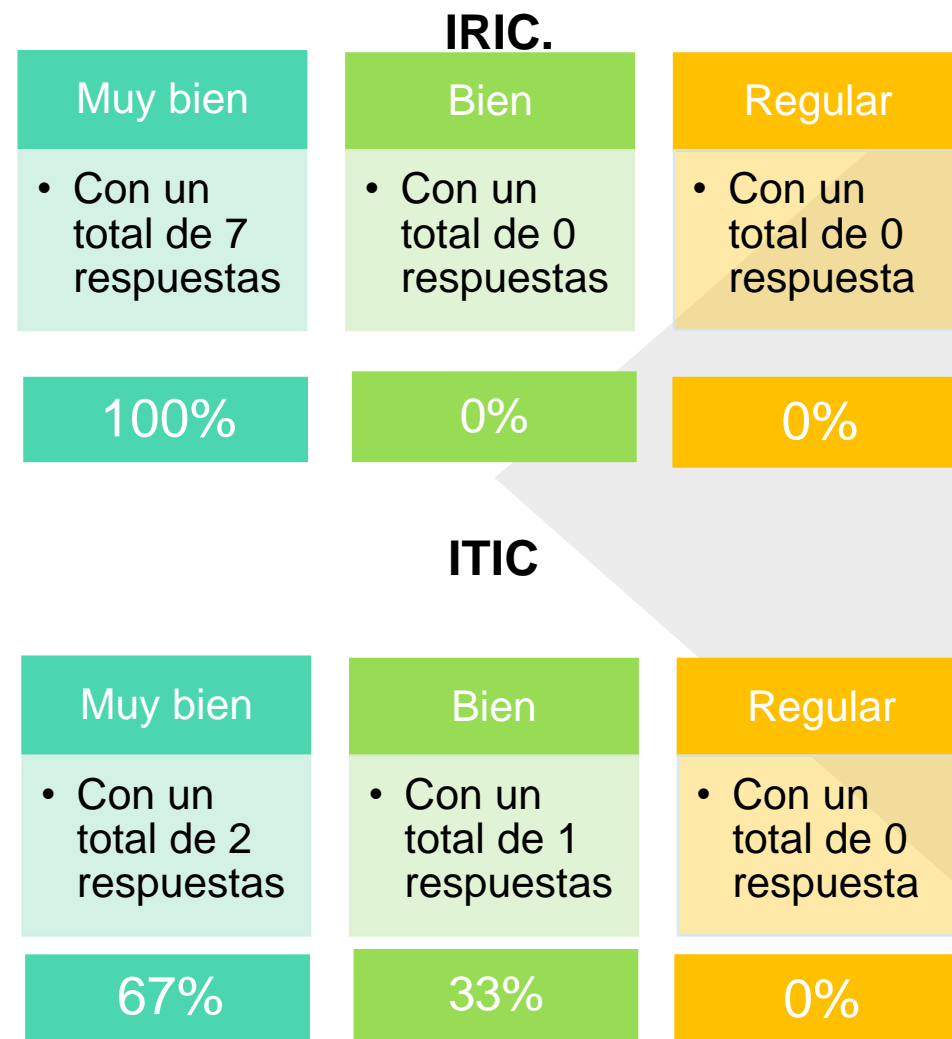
IRIC.

Muy bien

• Con un total de 7 respuestas

100%

Bien

• Con un total de 0 respuestas

0%

Regular

• Con un total de 0 respuesta

0%

ITIC

Muy bien

• Con un total de 2 respuestas

67%

Bien

• Con un total de 1 respuestas

33%

Regular

• Con un total de 0 respuesta

0%